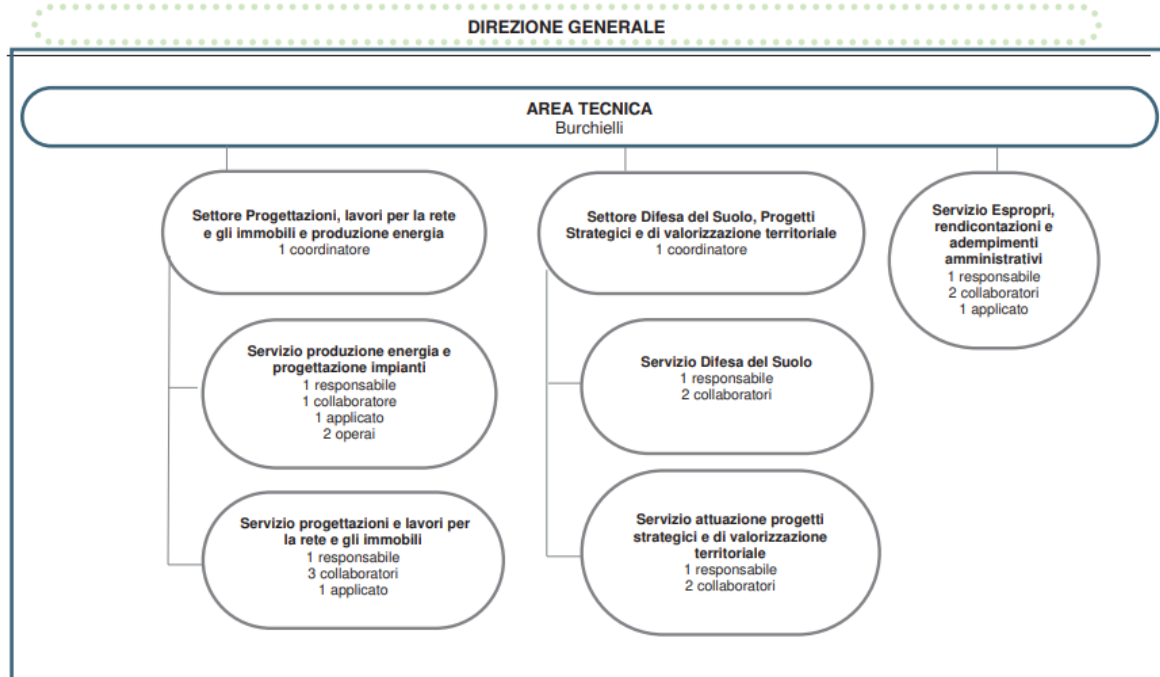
DIREZIONE GENERALE

AREA TECNICA
Burchielli

Settore Progettazioni, lavori per la rete e gli immobili e produzione energia
1 coordinatore

Servizio produzione energia e progettazione impianti
1 responsabile
1 collaboratore
1 applicato
2 operai

Servizio progettazioni e lavori per la rete e gli immobili
1 responsabile
3 collaboratori
1 applicato

Settore Difesa del Suolo, Progetti Strategici e di valorizzazione territoriale
1 coordinatore

Servizio Difesa del Suolo
1 responsabile
2 collaboratori

Servizio attuazione progetti strategici e di valorizzazione territoriale
1 responsabile
2 collaboratori

Servizio Espropri, rendicontazioni e adempimenti amministrativi
1 responsabile
2 collaboratori
1 applicato